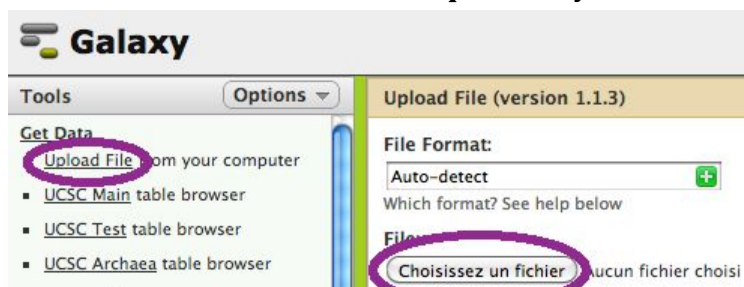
Galaxy

Tools

Options

Get Data

Upload File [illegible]om your computer

UCSC Main table browser

UCSC Test table browser

UCSC Archaea table browser

Upload File (version 1.1.3)

File Format:

Auto-detect

Which format? See help below

File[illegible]

Choisissez un fichier

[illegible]ucun fichier choisi